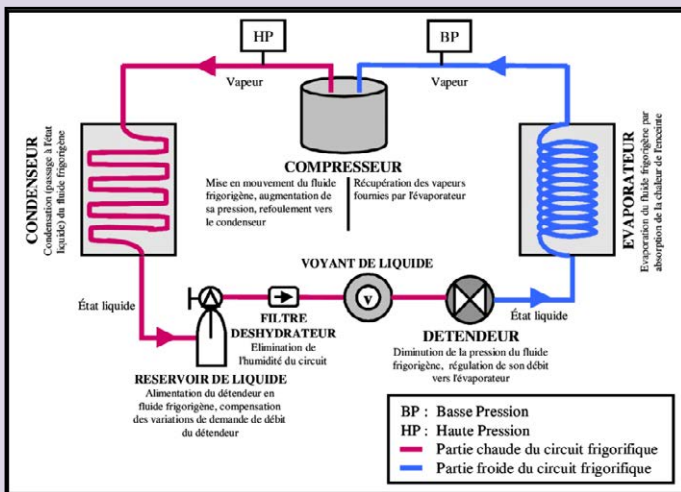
HP

BP

Vapeur

Vapeur

CONDENSEUR

Condensation (passage à l'état liquide) du fluide frigorigène

COMPRESSEUR

Mise en mouvement du fluide frigorigène, augmentation de sa pression, refoulement vers le condenseur

Récupération des vapeurs fournies par l'évaporateur

EVAPORATEUR

Evaporation du fluide frigorigène par absorption de la chaleur de l'enceinte

VOYANT DE LIQUIDE

V

État liquide

FILTRE DESHYDRATEUR

Elimination de l'humidité du circuit

DETENDEUR

Diminution de la pression du fluide frigorigène, régulation de son débit vers l'évaporateur

État liquide

RESERVOIR DE LIQUIDE

Alimentation du détendeur en fluide frigorigène, compensation des variations de demande de débit du détendeur

BP : Basse Pression
HP : Haute Pression
Partie chaude du circuit frigorifique
Partie froide du circuit frigorifique